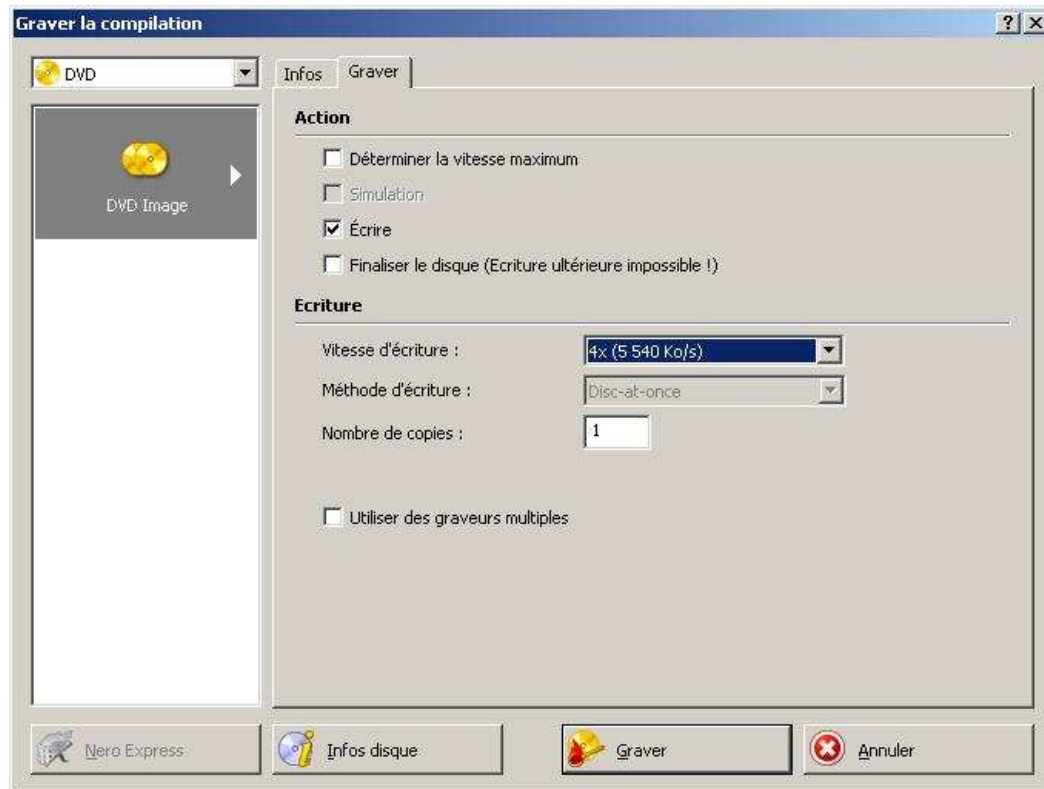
Graver la compilation

?

DVD

DVD Image

Infos

Graver

Action

Déterminer la vitesse maximum

Simulation

Écrire

Finaliser le disque (Ecriture ultérieure impossible !)

Ecriture

Vitesse d'écriture :

4x (5 540 Ko/s)

Méthode d'écriture :

Disc-at-once

Nombre de copies :

1

Utiliser des graveurs multiples

Nero Express

Infos disque

Graver

Annuler